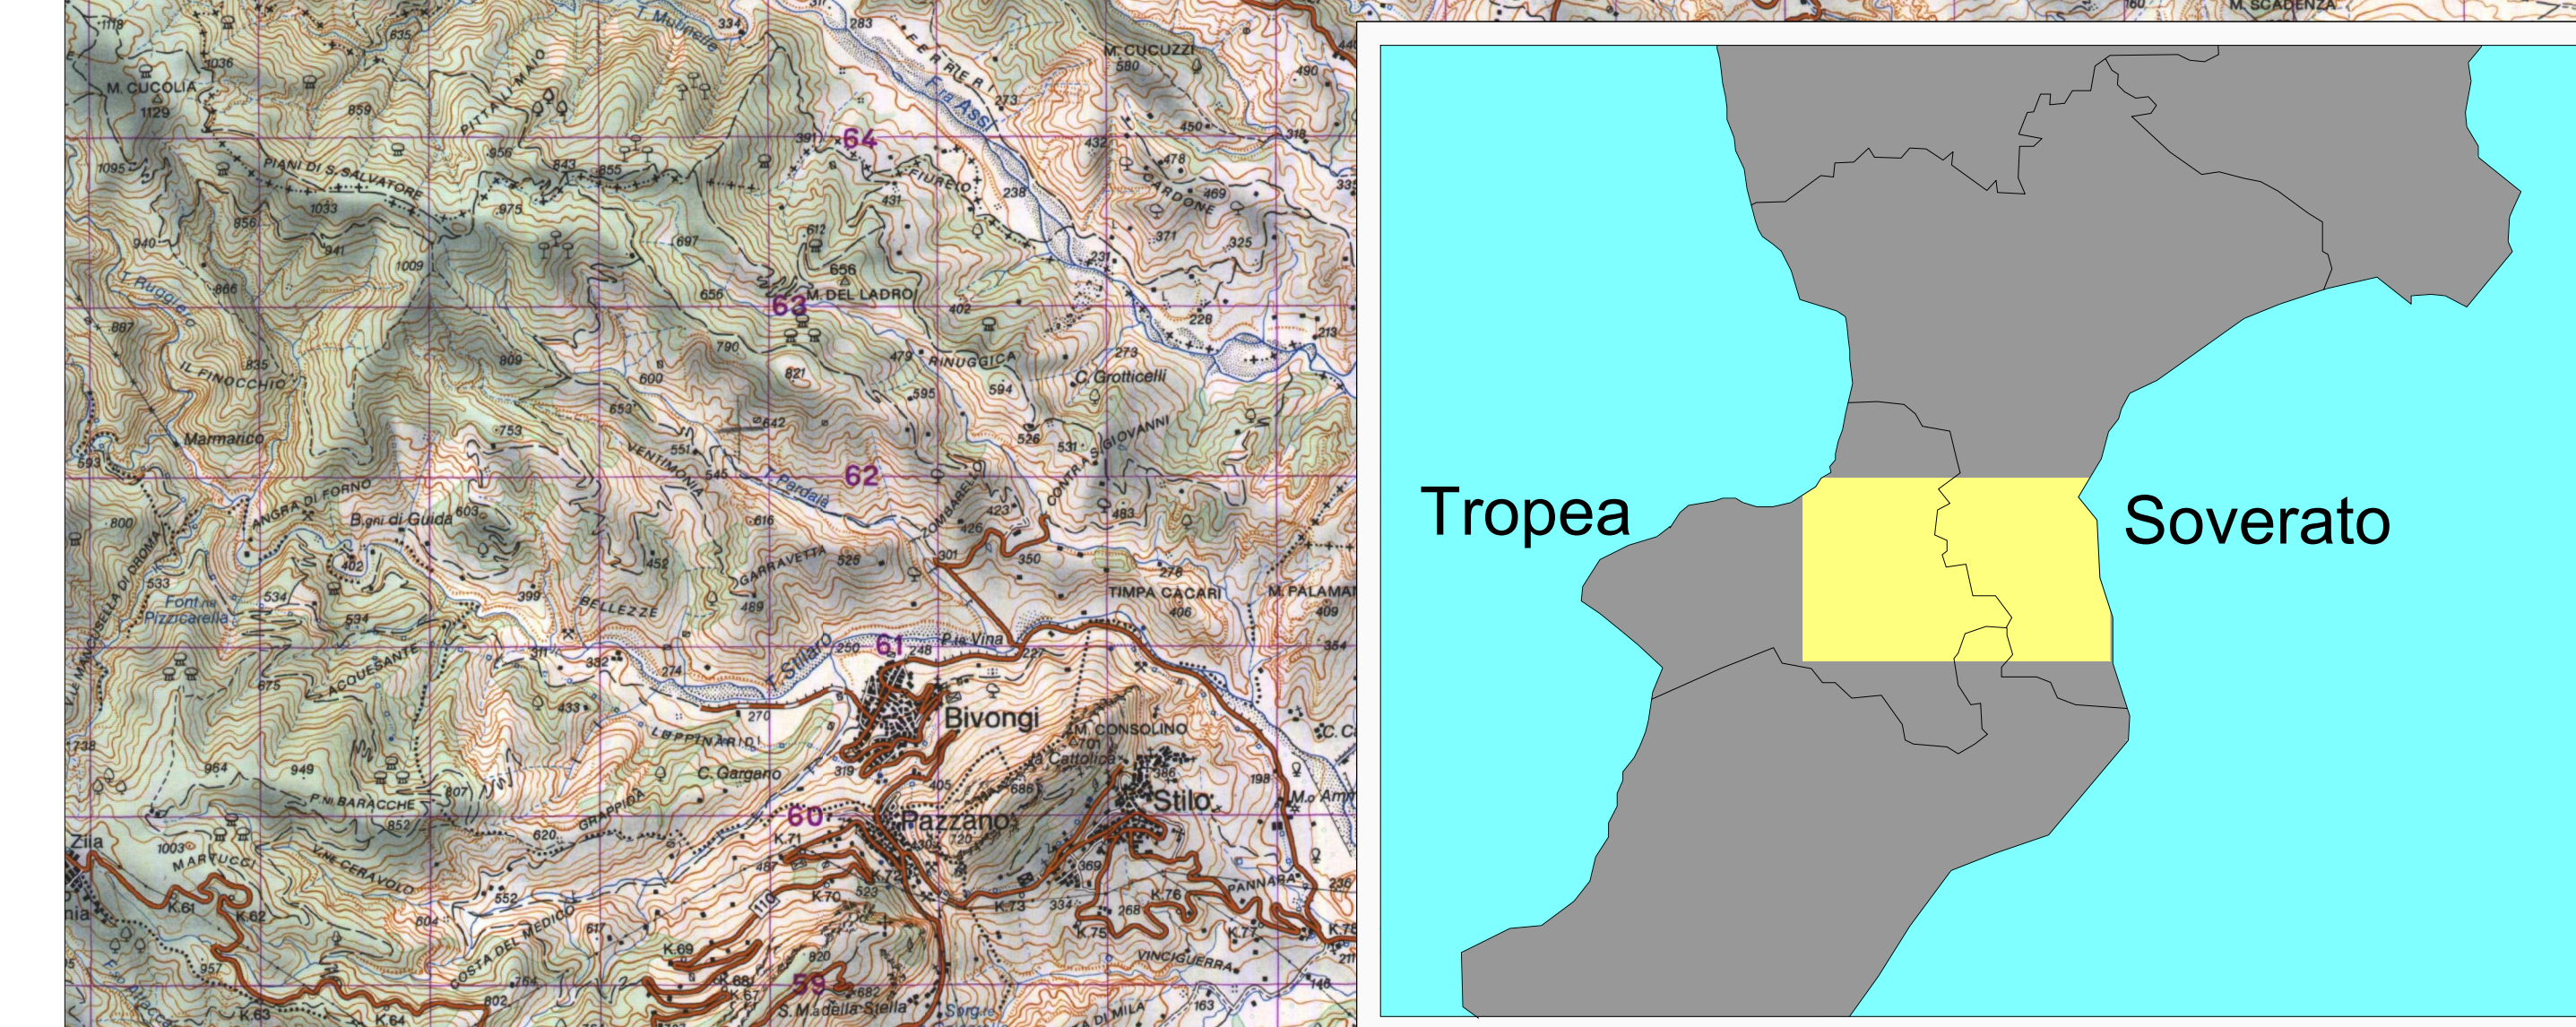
M. CUCOLIA
1129
PIANI DI S. SALVATORE
PITTALI MAIO
FERRERI
Fra Assi
64
M. CUCUZZI
580
CARDONE
FIUREO
63
M. DEL LADRO
RINUGGICA
C. Grotticelli
IL FINOCCHIO
Marmarico
VENTIMONIA
62
F. Pardala
ANGRA DI FORNO
B.gni di Guida
GARRAVETTA
TOMBARELLO
CONTRA S. GIOVANNI
TIMPA CACARI
M. PALAMAR
Font.na Pizzicarella
BELLEZZE
ACQUESANTE
Stilaro
61
P.te Vina
Bivongi
LEPPINARIO
M. CONSOLINO
la Cattolica
C. Gargano
Stilo
P.ni BARACCHE
GRAPPIDA
60
Pazzano
Zila
MARTUCCI
V.ne CERAVOLO
COSTA DEL MEDICO
PANNARA
VINCIGUERRA
59
S. Madella Stella
M. SCADENZA
Tropea
Soverato